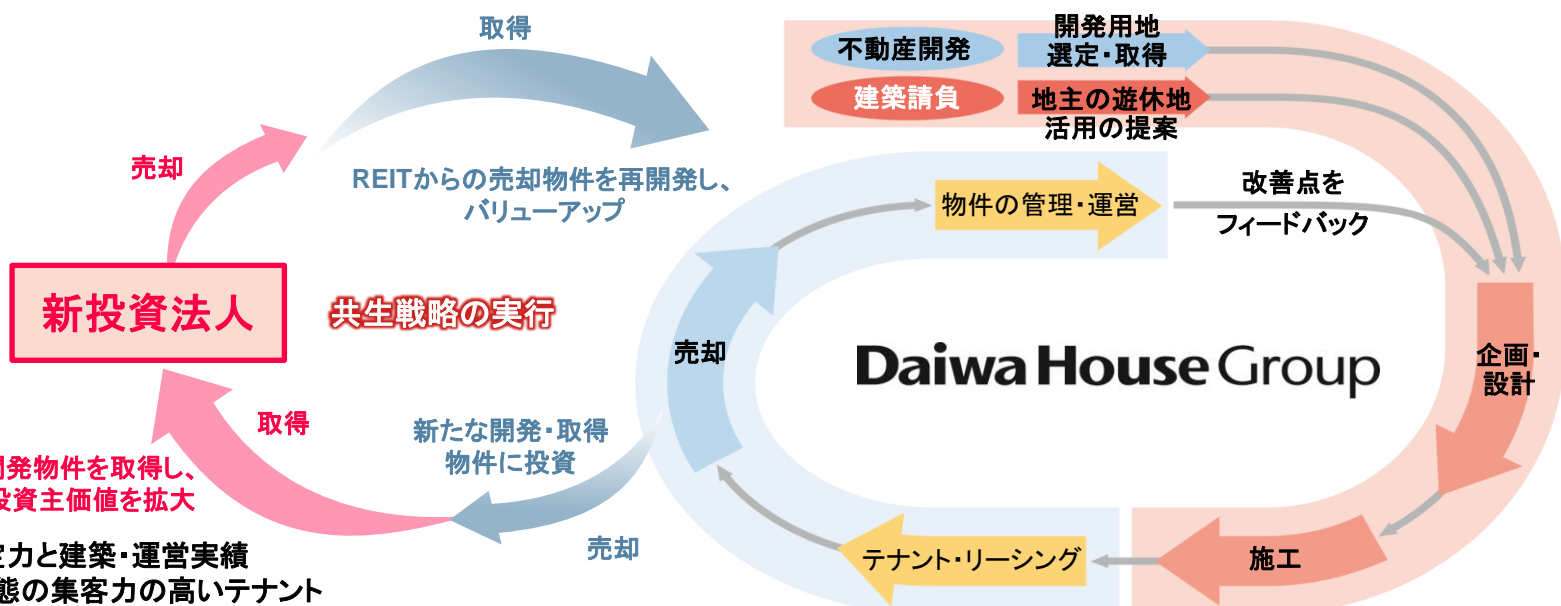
取得

不動産開発

開発用地
選定・取得

建築請負

地主の遊休地
活用の提案

売却

REITからの売却物件を再開発し、
バリューアップ

物件の管理・運営

改善点を
フィードバック

新投資法人

共生戦略の実行

売却

Daiwa House Group

企画・
設計

取得

新たな開発・取得
物件に投資

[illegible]開発物件を取得し、
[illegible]投資主価値を拡大

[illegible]力と建築・運営実績
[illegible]態の集客力の高いテナント

売却

テナント・リーシング

施工